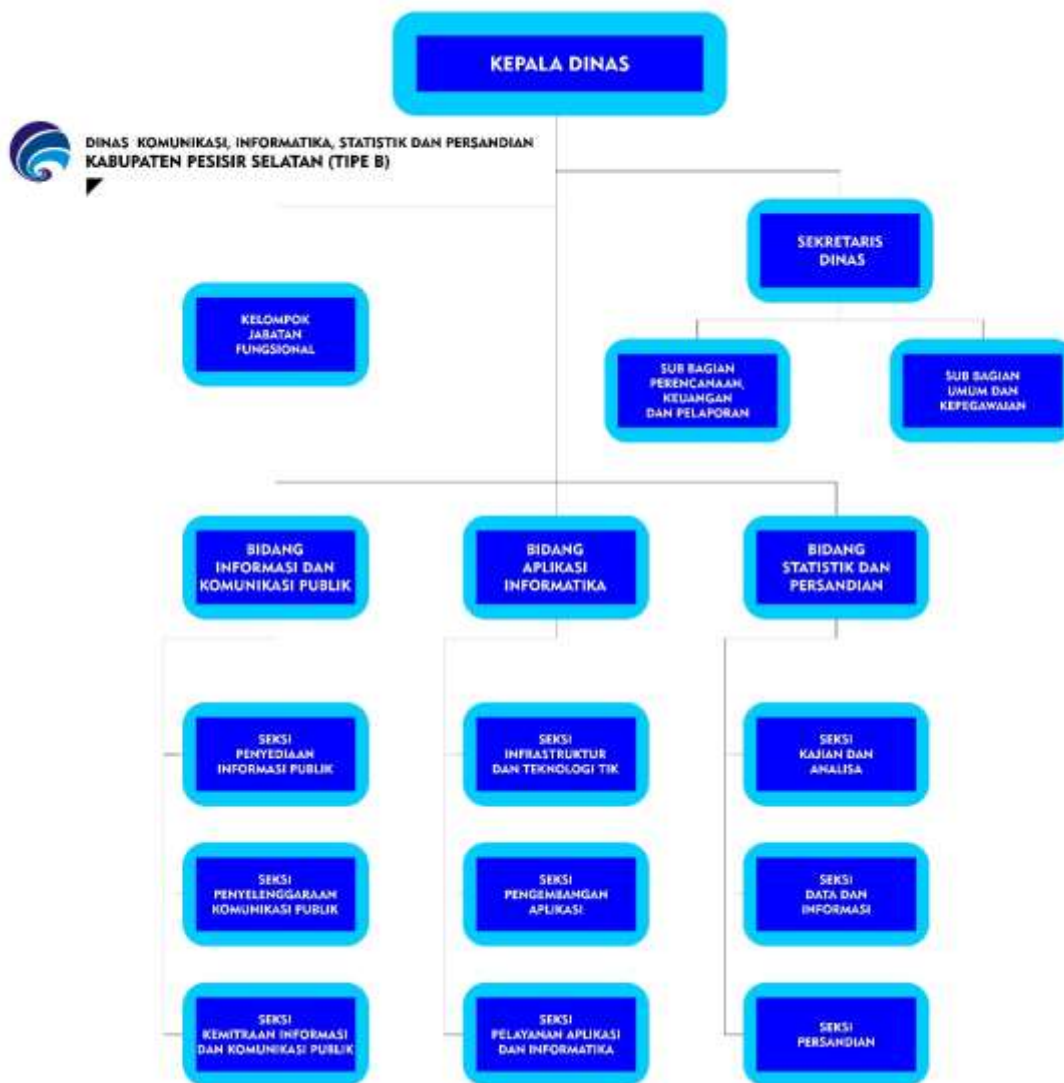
KEPALA DINAS

DINAS KOMUNIKASI, INFORMATIKA, STATISTIK DAN PERSANDIAN
KABUPATEN PESISIR SELATAN (TIPE B)

SEKRETARIS DINAS

KELOMPOK JABATAN FUNGSIONAL

SUB BAGIAN PERENCANAAN, KEUANGAN DAN PELAPORAN

SUB BAGIAN UMUM DAN KEPEGAWAIAN

BIDANG INFORMASI DAN KOMUNIKASI PUBLIK

BIDANG APLIKASI INFORMATIKA

BIDANG STATISTIK DAN PERSANDIAN

SEKSI PENYEDIAAN INFORMASI PUBLIK

SEKSI PENYELENGGARAAN KOMUNIKASI PUBLIK

SEKSI KEMITRAAN INFORMASI DAN KOMUNIKASI PUBLIK

SEKSI INFRASTRUKTUR DAN TEKNOLOGI TIK

SEKSI PENGEMBANGAN APLIKASI

SEKSI PELAYANAN APLIKASI DAN INFORMATIKA

SEKSI KAJIAN DAN ANALISA

SEKSI DATA DAN INFORMASI

SEKSI PERSANDIAN